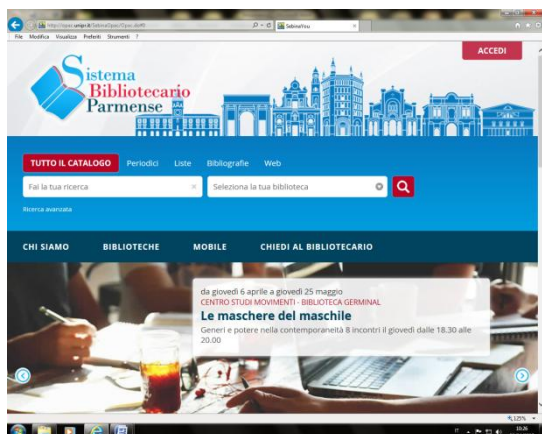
http://opac.unipr.it/SebinaOpac/Opac.do#0
SebinaYou
File Modifica Visualizza Preferiti Strumenti ?

ACCEDI

Sistema Bibliotecario Parmense

TUTTO IL CATALOGO Periodici Liste Bibliografie Web

Fai la tua ricerca

Seleziona la tua biblioteca

Ricerca avanzata

CHI SIAMO BIBLIOTECHE MOBILE CHIEDI AL BIBLIOTECARIO

da giovedì 6 aprile a giovedì 25 maggio
CENTRO STUDI MOVIMENTI - BIBLIOTECA GERMINAL
Le maschere del maschile
Generi e potere nella contemporaneità 8 incontri il giovedì dalle 18.30 alle 20.00

125%

10:26